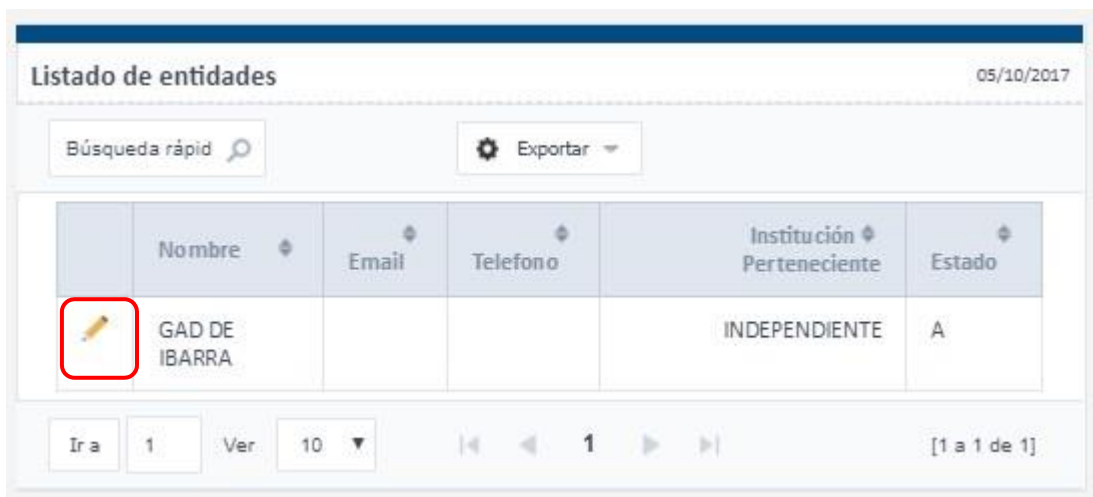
Listado de entidades

05/10/2017

Búsqueda rápid

Exportar

| | Nombre | Email | Telefono | Institución Perteneciente | Estado |
|---|---|---|---|---|---|
| | GAD DE IBARRA | | | INDEPENDIENTE | A |

Ir a 1 Ver 10

1

[1 a 1 de 1]